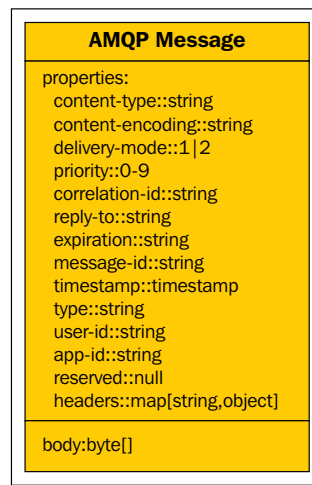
AMQP Message

properties:
content-type::string
content-encoding::string
delivery-mode::1|2
priority::0-9
correlation-id::string
reply-to::string
expiration::string
message-id::string
timestamp::timestamp
type::string
user-id::string
app-id::string
reserved::null
headers::map[string,object]

body:byte[]